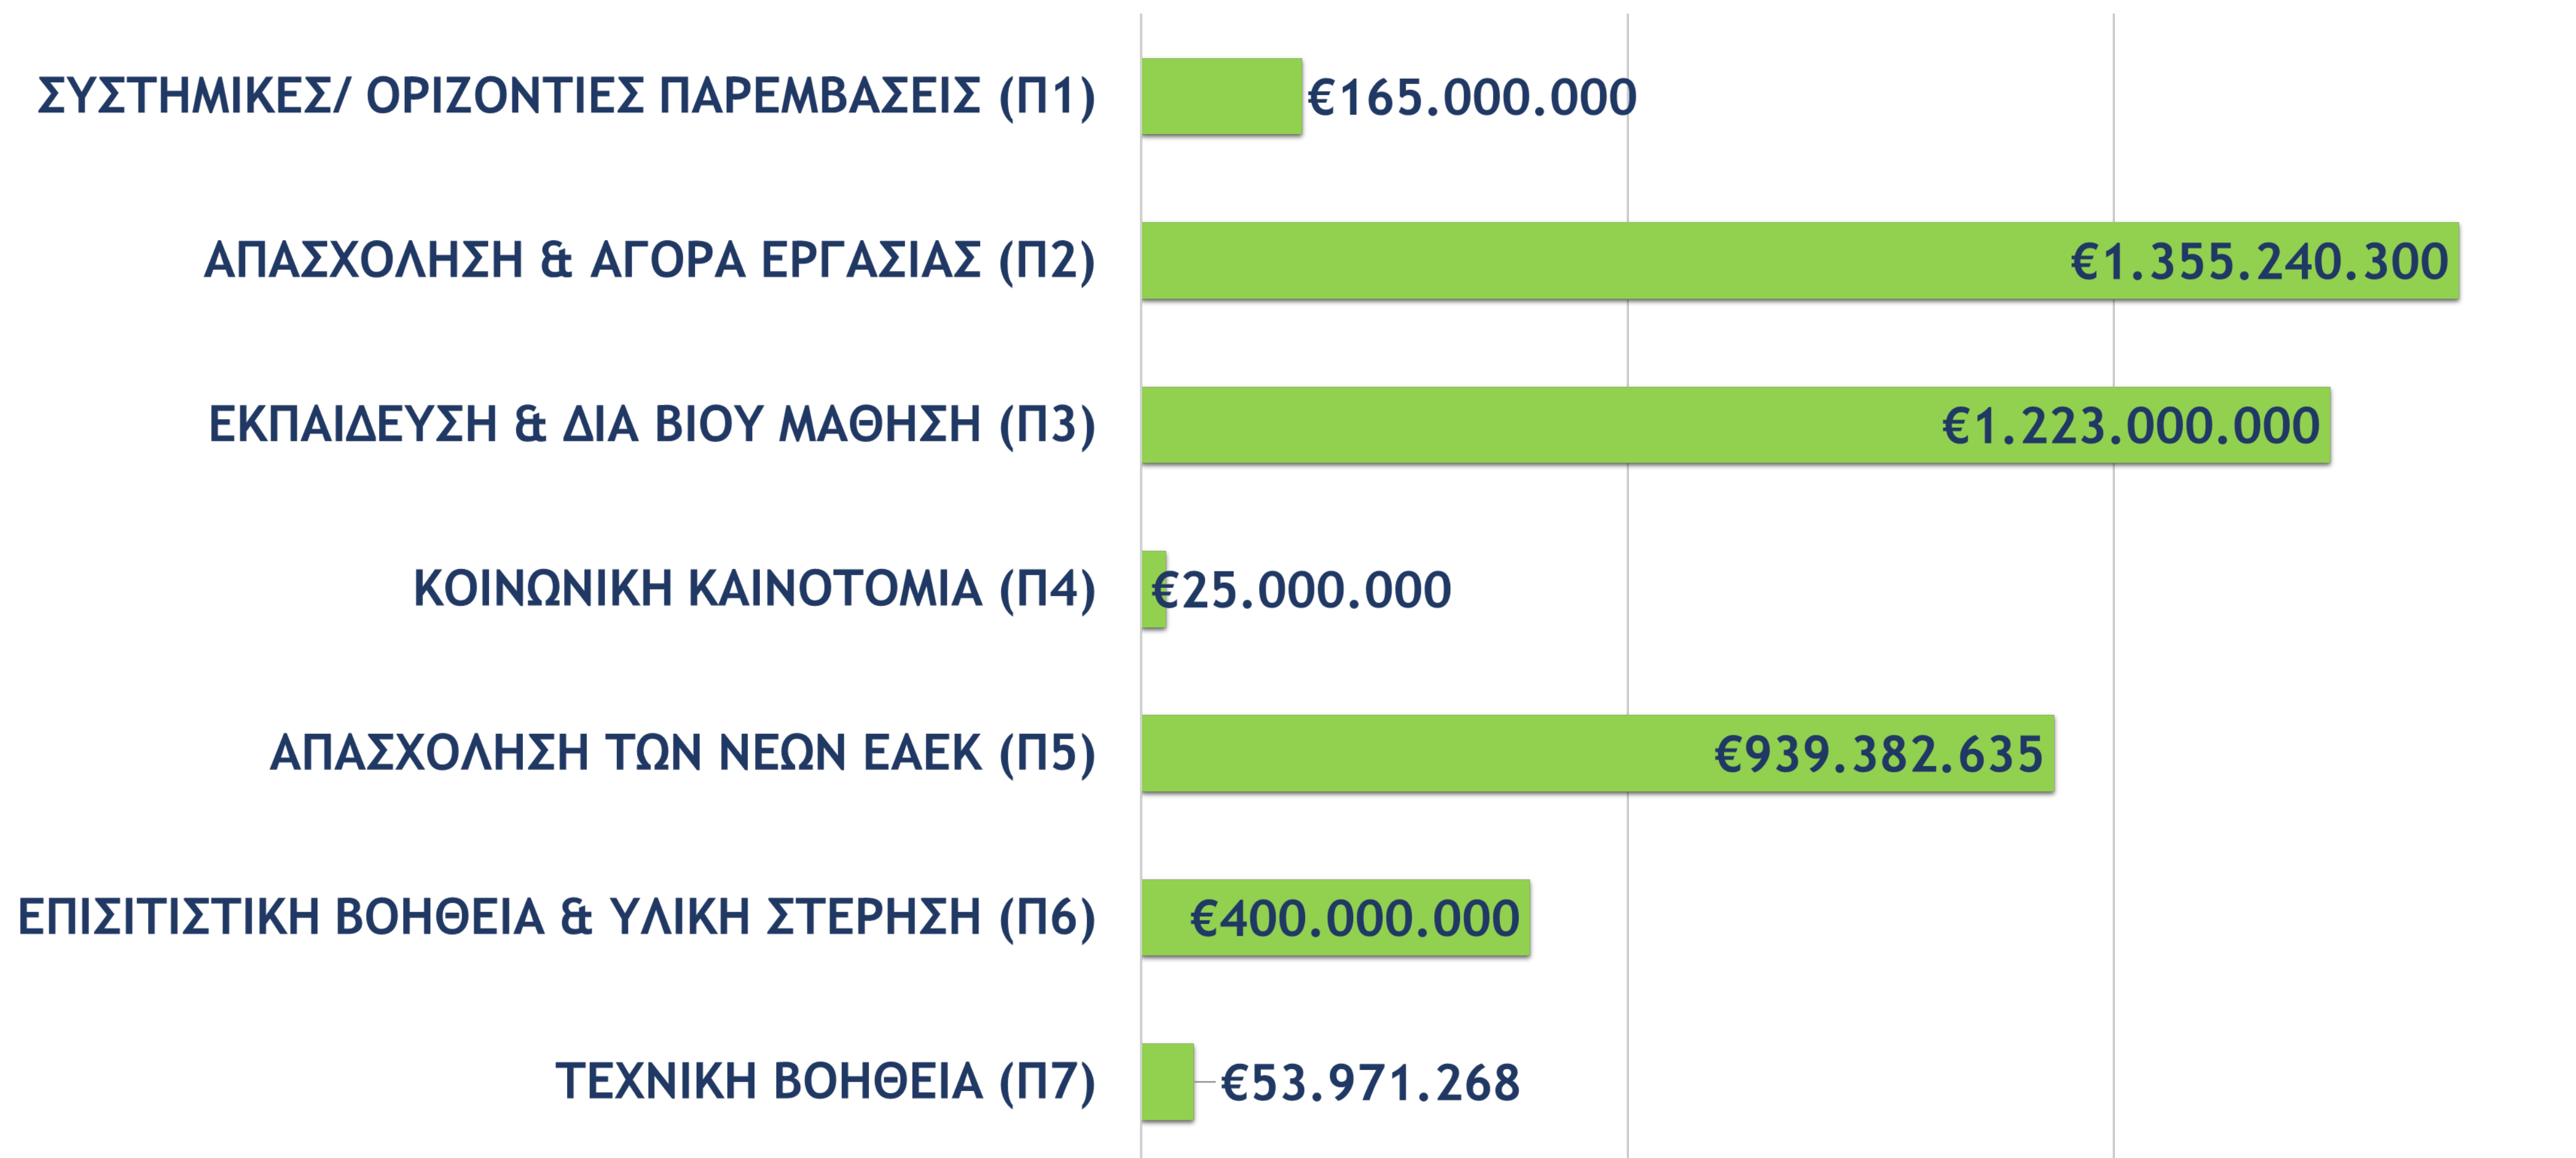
ΣΥΣΤΗΜΙΚΕΣ/ ΟΡΙΖΟΝΤΙΕΣ ΠΑΡΕΜΒΑΣΕΙΣ (Π1) €165.000.000

ΑΠΑΣΧΟΛΗΣΗ & ΑΓΟΡΑ ΕΡΓΑΣΙΑΣ (Π2) €1.355.240.300

ΕΚΠΑΙΔΕΥΣΗ & ΔΙΑ ΒΙΟΥ ΜΑΘΗΣΗ (Π3) €1.223.000.000

ΚΟΙΝΩΝΙΚΗ ΚΑΙΝΟΤΟΜΙΑ (Π4) €25.000.000

ΑΠΑΣΧΟΛΗΣΗ ΤΩΝ ΝΕΩΝ ΕΑΕΚ (Π5) €939.382.635

ΕΠΙΣΙΤΙΣΤΙΚΗ ΒΟΗΘΕΙΑ & ΥΛΙΚΗ ΣΤΕΡΗΣΗ (Π6) €400.000.000

ΤΕΧΝΙΚΗ ΒΟΗΘΕΙΑ (Π7) €53.971.268